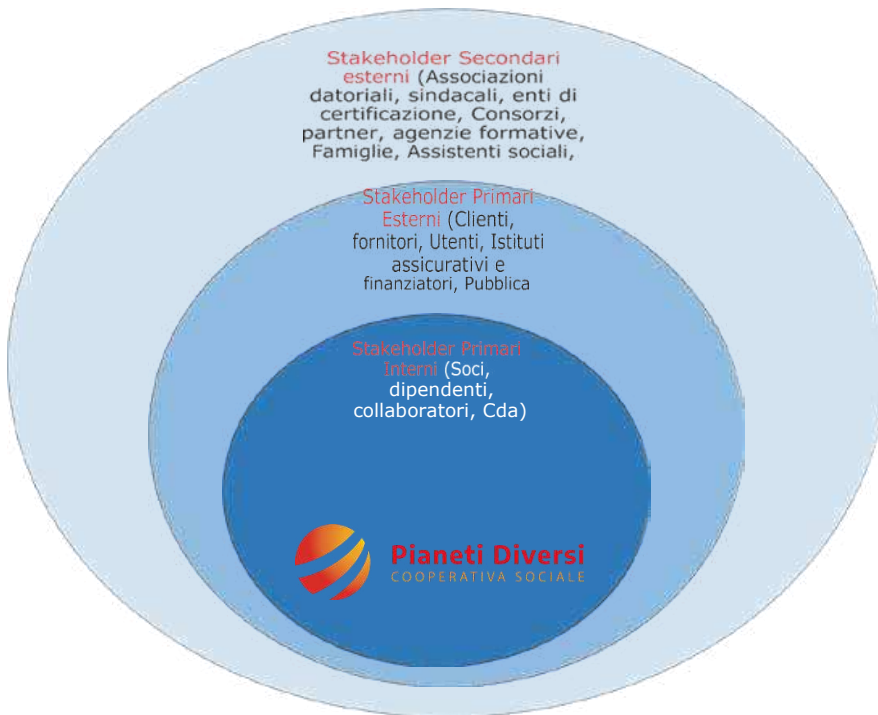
Stakeholder Secondari esterni (Associazioni datoriali, sindacali, enti di certificazione, Consorzi, partner, agenzie formative, Famiglie, Assistenti sociali,

Stakeholder Primari Esterni (Clienti, fornitori, Utenti, Istituti assicurativi e finanziatori, Pubblica

Stakeholder Primari Interni (Soci, dipendenti, collaboratori, Cda)

Pianeti Diversi
COOPERATIVA SOCIALE